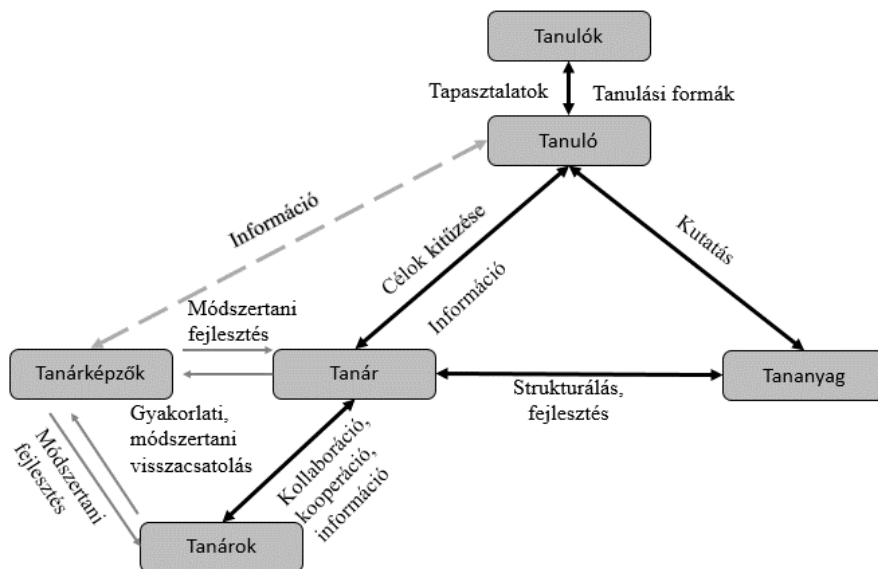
Tanulók

Tapasztalatok

Tanulási formák

Tanuló

Információ

Célok kitűzése

Információ

Kutatás

Módszertani fejlesztés

Tanárképzők

Tanár

Tananyag

Strukturálás, fejlesztés

Gyakorlati, módszertani visszacsatolás

Módszertani fejlesztés

Kollaboráció, kooperáció, információ

Tanárok